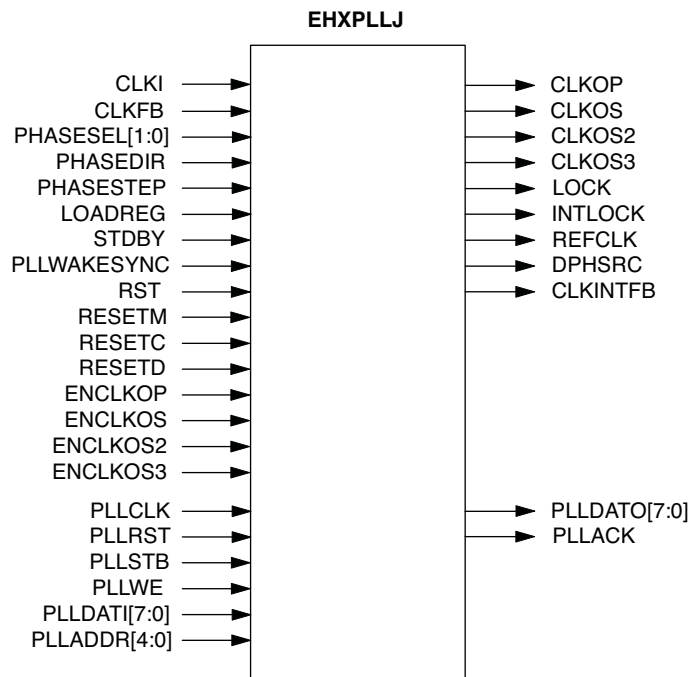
EHXPLLJ

CLKI
CLKFB
PHASESEL[1:0]
PHASEDIR
PHASESTEP
LOADREG
STDBY
PLLWAKESYNC
RST
RESETM
RESETC
RESETD
ENCLKOP
ENCLKOS
ENCLKOS2
ENCLKOS3
PLLCLK
PLLRST
PLLSTB
PLLWE
PLLDATI[7:0]
PLLADDR[4:0]

CLKOP
CLKOS
CLKOS2
CLKOS3
LOCK
INTLOCK
REFCLK
DPHSRC
CLKINTFB
PLLDATO[7:0]
PLLACK